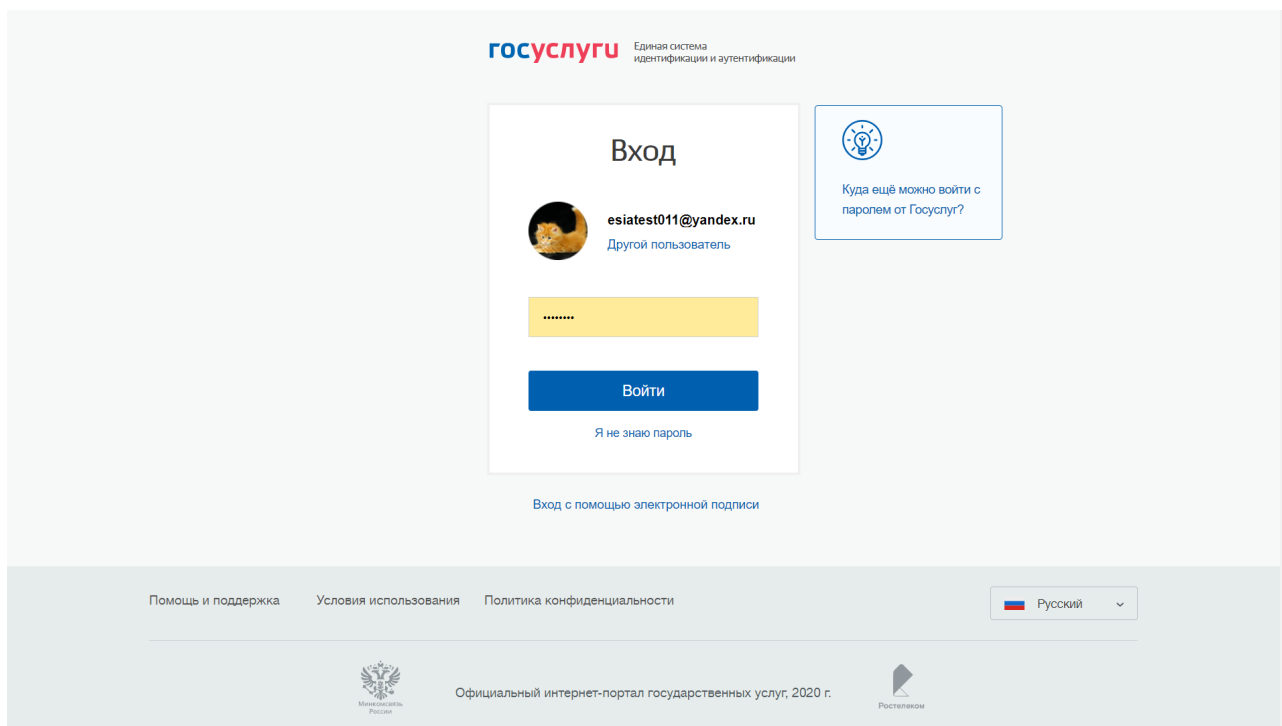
госуслуги Единая система идентификации и аутентификации

Вход

esiatest011@yandex.ru
Другой пользователь

••••••••

Войти

Я не знаю пароль

Куда ещё можно войти с паролем от Госуслуг?

Вход с помощью электронной подписи

Помощь и поддержка Условия использования Политика конфиденциальности

Русский

Минкомсвязь России

Официальный интернет-портал государственных услуг, 2020 г.

Ростелеком